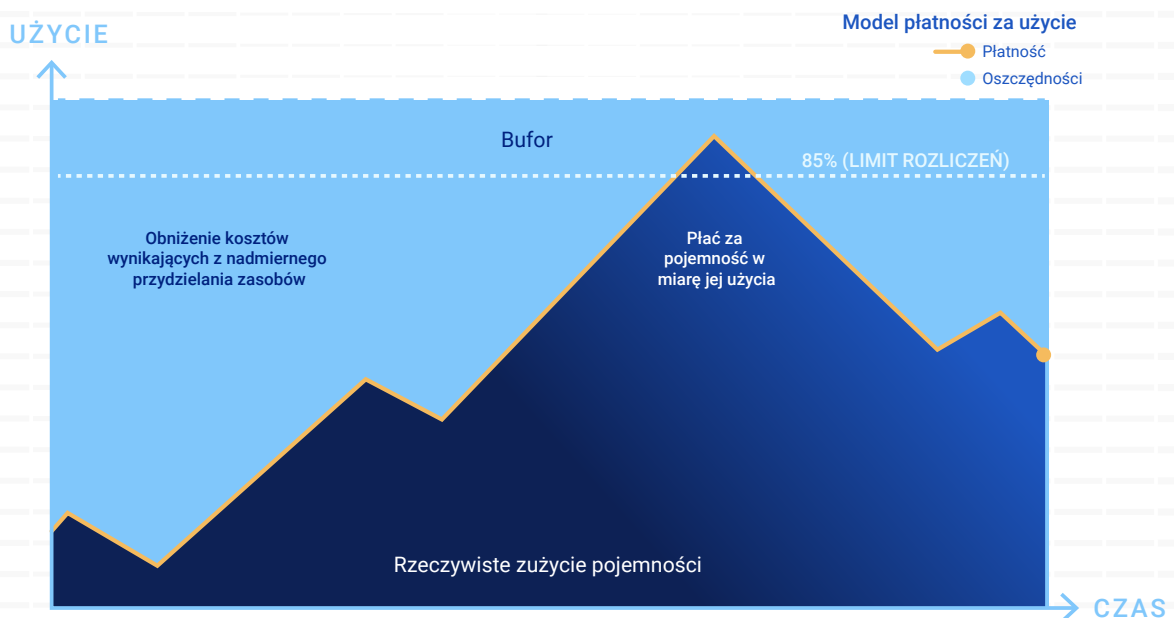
UŻYCIE

Model płatności za użycie

Płatność

Oszczędności

Bufor

85% (LIMIT ROZLICZEŃ)

Obniżenie kosztów wynikających z nadmiernego przydzielania zasobów

Płać za pojemność w miarę jej użycia

Rzeczywiste zużycie pojemności

CZAS